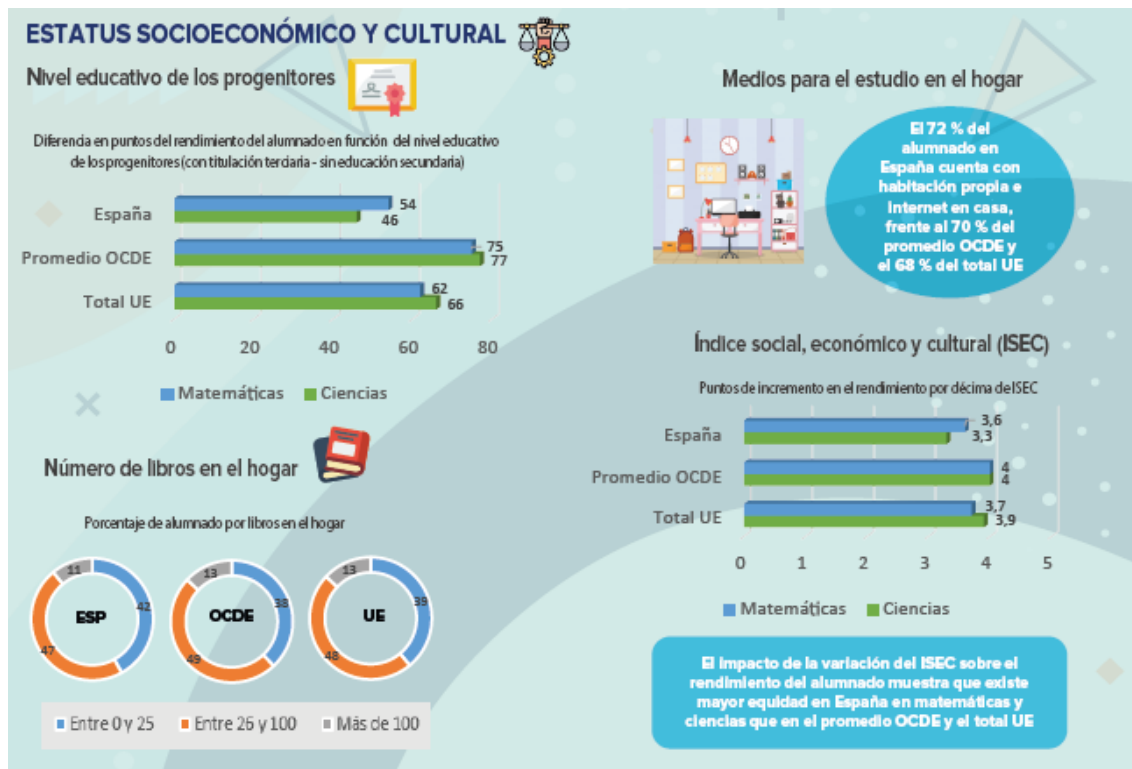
ESTATUS SOCIOECONÓMICO Y CULTURAL

Nivel educativo de los progenitores

Diferencia en puntos del rendimiento del alumnado en función del nivel educativo de los progenitores (con titulación terciaria - sin educación secundaria)

| | Matemáticas | Ciencias |
|---|---|---|
| España | 54 | 46 |
| Promedio OCDE | 75 | 77 |
| Total UE | 62 | 66 |

0 20 40 60 80

Matemáticas Ciencias

Número de libros en el hogar

Porcentaje de alumnado por libros en el hogar

ESP: 42, 47, 11
OCDE: 38, 49, 13
UE: 39, 48, 13

Entre 0 y 25 Entre 26 y 100 Más de 100

Medios para el estudio en el hogar

El 72 % del alumnado en España cuenta con habitación propia e internet en casa, frente al 70 % del promedio OCDE y el 68 % del total UE

Índice social, económico y cultural (ISEC)

Puntos de incremento en el rendimiento por décima del ISEC

| | Matemáticas | Ciencias |
|---|---|---|
| España | 3,6 | 3,3 |
| Promedio OCDE | 4 | 4 |
| Total UE | 3,7 | 3,9 |

0 1 2 3 4 5

Matemáticas Ciencias

El impacto de la variación del ISEC sobre el rendimiento del alumnado muestra que existe mayor equidad en España en matemáticas y ciencias que en el promedio OCDE y el total UE